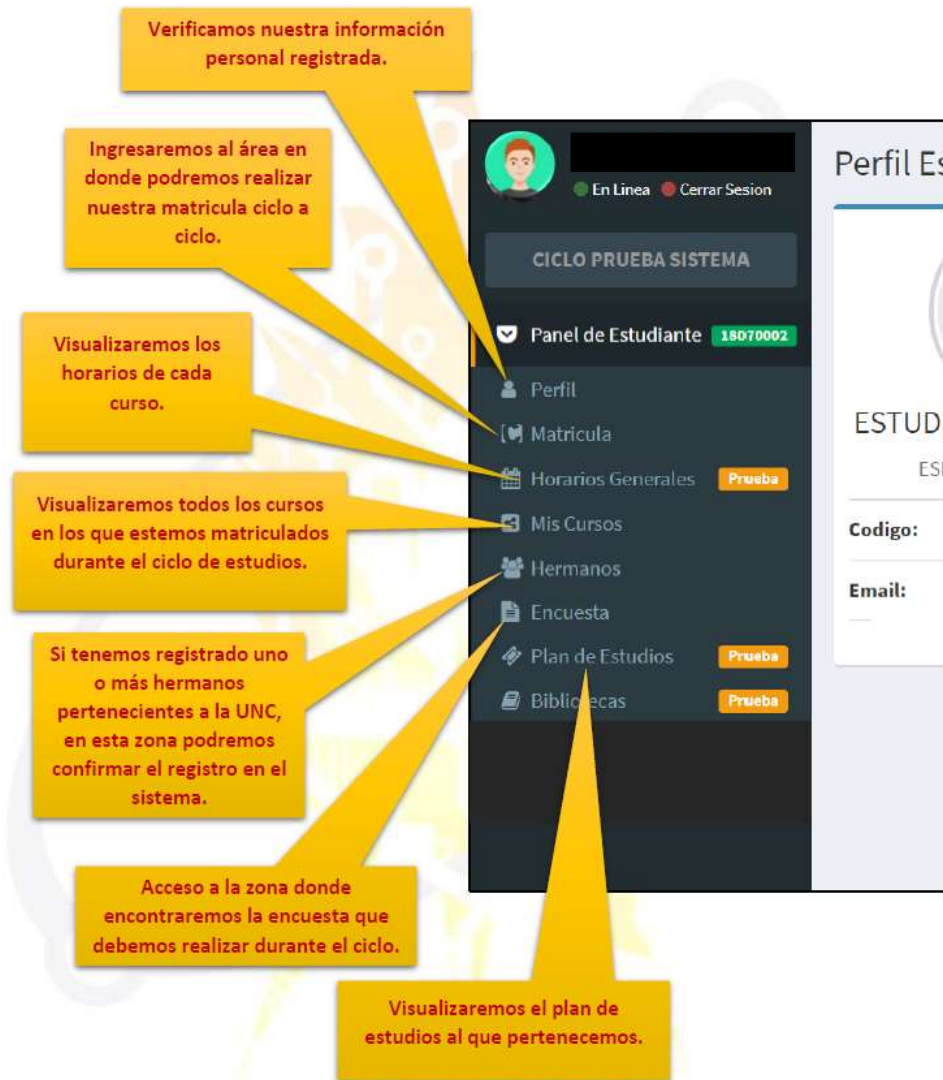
Verificamos nuestra información personal registrada.

Ingresaremos al área en donde podremos realizar nuestra matricula ciclo a ciclo.

Visualizaremos los horarios de cada curso.

Visualizaremos todos los cursos en los que estemos matriculados durante el ciclo de estudios.

Si tenemos registrado uno o más hermanos pertenecientes a la UNC, en esta zona podremos confirmar el registro en el sistema.

Acceso a la zona donde encontraremos la encuesta que debemos realizar durante el ciclo.

Visualizaremos el plan de estudios al que pertenecemos.

En Linea Cerrar Sesion

CICLO PRUEBA SISTEMA

Panel de Estudiante 18070002

Perfil

Matricula

Horarios Generales Prueba

Mis Cursos

Hermanos

Encuesta

Plan de Estudios Prueba

Biblio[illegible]ecas Prueba

Perfil Es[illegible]

ESTUD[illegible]

ES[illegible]

Codigo:

Email: